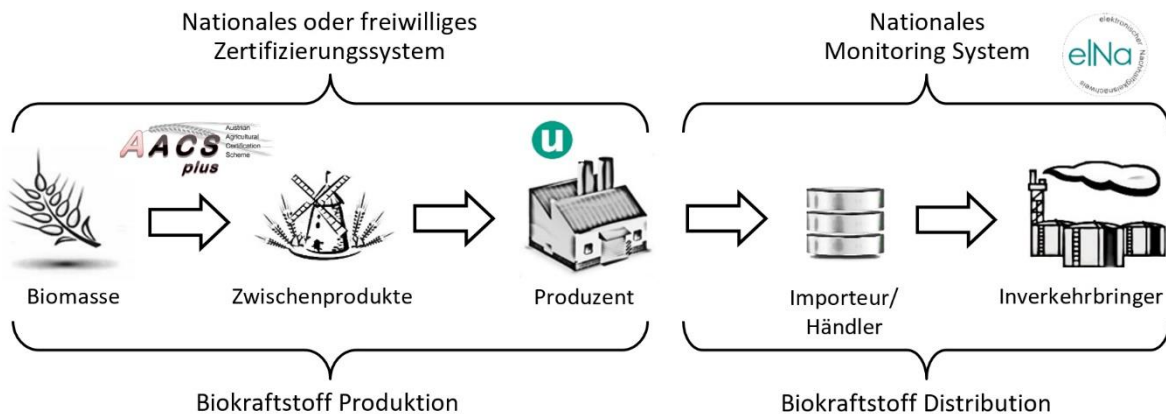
Nationales oder freiwilliges Zertifizierungssystem

Nationales Monitoring System

elektronischer Nachhaltigkeitsnachweis

elNa

AACS plus

Austrian Agricultural Certification Scheme

u

Biomasse

Zwischenprodukte

Produzent

Importeur/ Händler

Inverkehrbringer

Biokraftstoff Produktion

Biokraftstoff Distribution